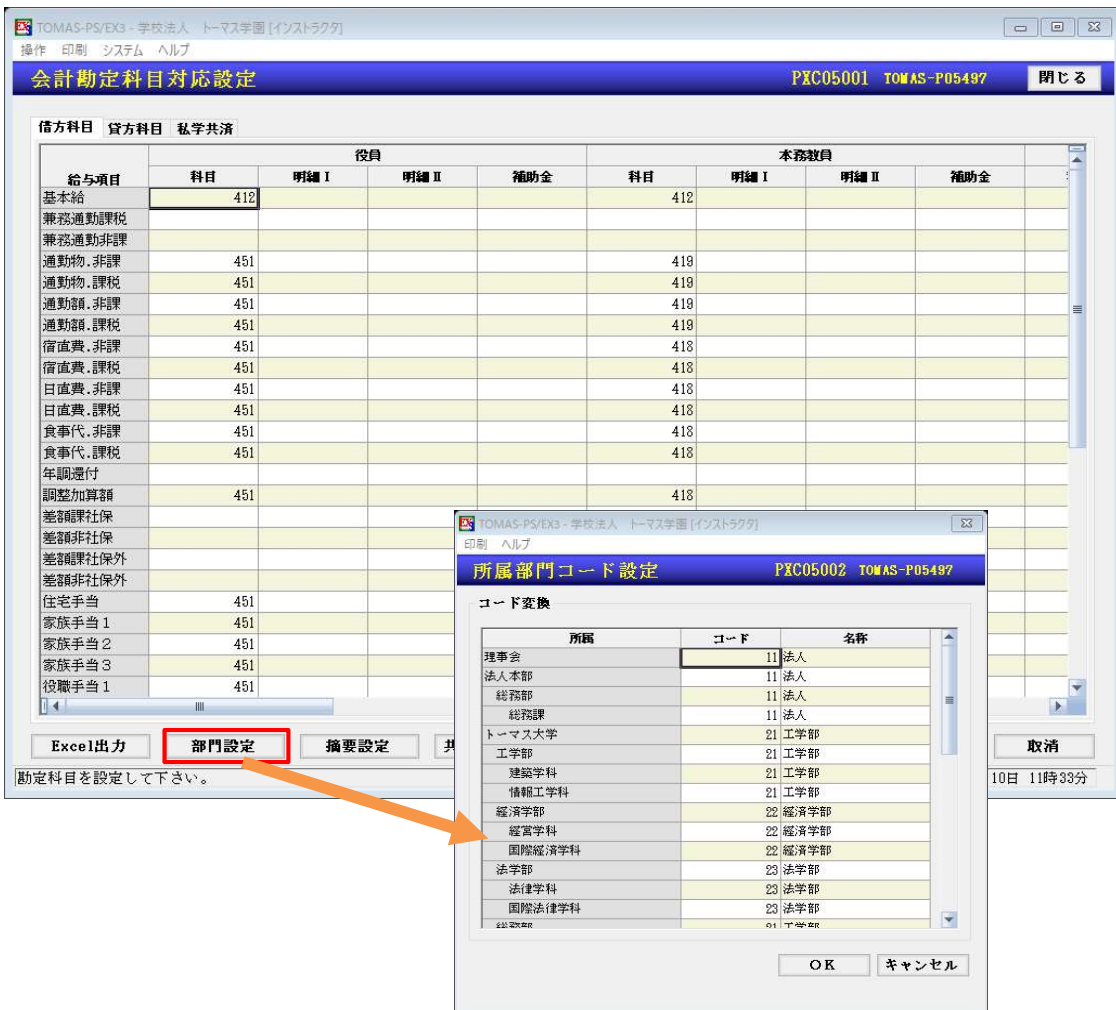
TOMAS-PS/EX3 - 学校法人 トーマス学園 [インストラクタ]
操作 印刷 システム ヘルプ
会計勘定科目対応設定 PXC05001 TOMAS-P05497 閉じる

借方科目 貸方科目 私学共済

| 給与項目 | 役員 科目 | 明細Ⅰ | 明細Ⅱ | 補助金 | 本務教員 科目 | 明細Ⅰ | 明細Ⅱ | 補助金 |
|---|---|---|---|---|---|---|---|---|
| 基本給 | 412 | | | | 412 | | | |
| 兼務通勤課税 | | | | | | | | |
| 兼務通勤非課 | | | | | | | | |
| 通勤物.非課 | 451 | | | | 419 | | | |
| 通勤物.課税 | 451 | | | | 419 | | | |
| 通勤額.非課 | 451 | | | | 419 | | | |
| 通勤額.課税 | 451 | | | | 419 | | | |
| 宿直費.非課 | 451 | | | | 418 | | | |
| 宿直費.課税 | 451 | | | | 418 | | | |
| 日直費.非課 | 451 | | | | 418 | | | |
| 日直費.課税 | 451 | | | | 418 | | | |
| 食事代.非課 | 451 | | | | 418 | | | |
| 食事代.課税 | 451 | | | | 418 | | | |
| 年調還付 | | | | | | | | |
| 調整加算額 | 451 | | | | 418 | | | |
| 差額課社保 | | | | | | | | |
| 差額非社保 | | | | | | | | |
| 差額課社保外 | | | | | | | | |
| 差額非社保外 | | | | | | | | |
| 住宅手当 | 451 | | | | | | | |
| 家族手当1 | 451 | | | | | | | |
| 家族手当2 | 451 | | | | | | | |
| 家族手当3 | 451 | | | | | | | |
| 役職手当1 | 451 | | | | | | | |

Excel出力 部門設定 摘要設定 共 取消
勘定科目を設定して下さい。 10日 11時33分

TOMAS-PS/EX3 - 学校法人 トーマス学園 [インストラクタ]
印刷 ヘルプ
所属部門コード設定 PXC05002 TOMAS-P05497
コード変換

| 所属 | コード | 名称 |
|---|---|---|
| 理事会 | 11 | 法人 |
| 法人本部 | 11 | 法人 |
| 総務部 | 11 | 法人 |
| 総務課 | 11 | 法人 |
| トーマス大学 | 21 | 工学部 |
| 工学部 | 21 | 工学部 |
| 建築学科 | 21 | 工学部 |
| 情報工学科 | 21 | 工学部 |
| 経済学部 | 22 | 経済学部 |
| 経営学科 | 22 | 経済学部 |
| 国際経済学科 | 22 | 経済学部 |
| 法学部 | 23 | 法学部 |
| 法律学科 | 23 | 法学部 |
| 国際法律学科 | 23 | 法学部 |
| 総務部 | 21 | 工学部 |

OK キャンセル